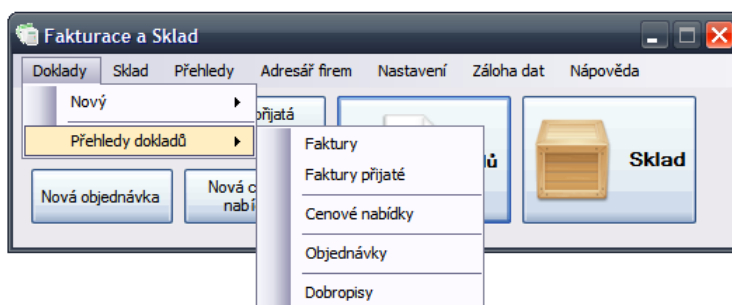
Fakturace a Sklad

Doklady Sklad Přehledy Adresář firem Nastavení Záloha dat Nápověda

Nový

Přehledy dokladů

přijatá

Faktury
Faktury přijaté
Cenové nabídky
Objednávky
Dobropisy

ů

Sklad

Nová objednávka

Nová c
nabí